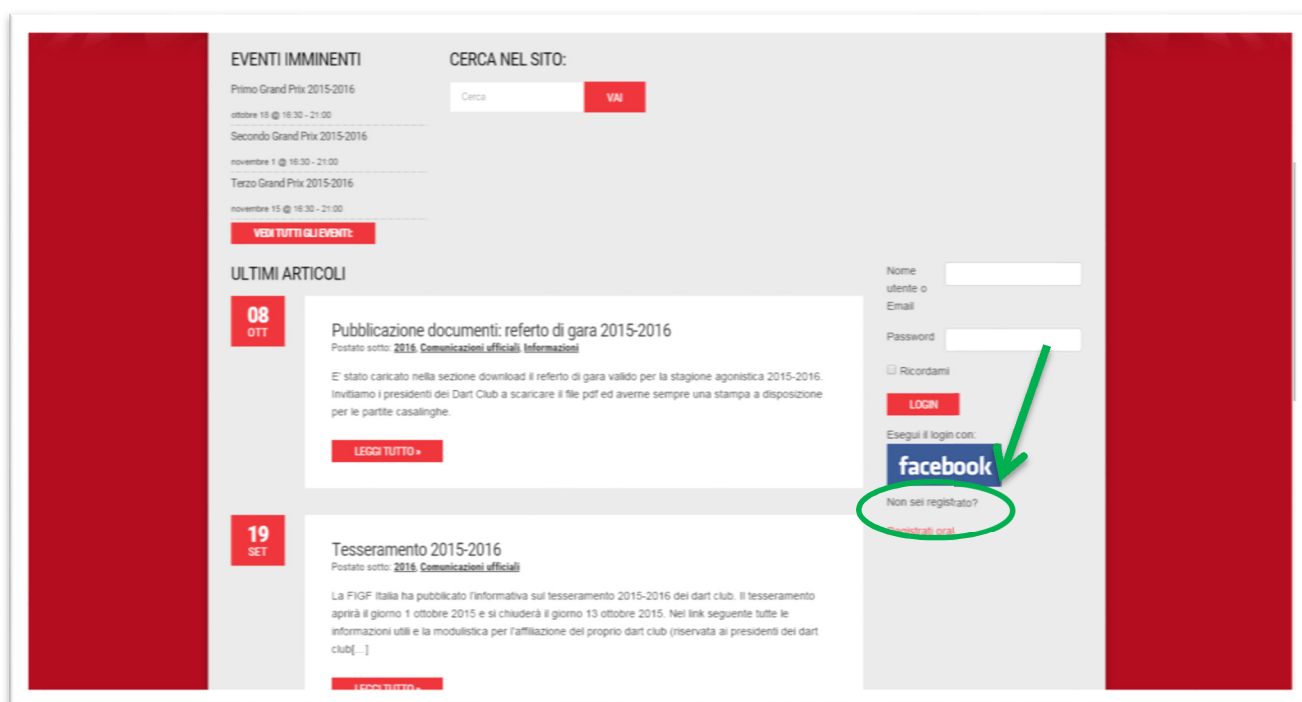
EVENTI IMMINENTI

Primo Grand Prix 2015-2016

ottobre 18 @ 16:30 - 21:00

Secondo Grand Prix 2015-2016

novembre 1 @ 16:30 - 21:00

Terzo Grand Prix 2015-2016

novembre 15 @ 16:30 - 21:00

VEDI TUTTI GLI EVENTI:

CERCA NEL SITO:

Cerca

VAI

ULTIMI ARTICOLI

08
OTT

Pubblicazione documenti: referto di gara 2015-2016

Postato sotto: 2016, Comunicazioni ufficiali, Informazioni

E' stato caricato nella sezione download il referto di gara valido per la stagione agonistica 2015-2016. Invitiamo i presidenti dei Dart Club a scaricare il file pdf ed averne sempre una stampa a disposizione per le partite casalinghe.

LEGGI TUTTO »

19
SET

Tesseramento 2015-2016

Postato sotto: 2016, Comunicazioni ufficiali

La FIGF Italia ha pubblicato l'informativa sul tesseramento 2015-2016 dei dart club. Il tesseramento aprirà il giorno 1 ottobre 2015 e si chiuderà il giorno 13 ottobre 2015. Nel link seguente tutte le informazioni utili e la modulistica per l'affiliazione del proprio dart club (riservata ai presidenti dei dart club[...]

LEGGI TUTTO »

Nome utente o Email

Password

Ricordami

LOGIN

Esegui il login con:

facebook

Non sei registrato?

Registrati ora!